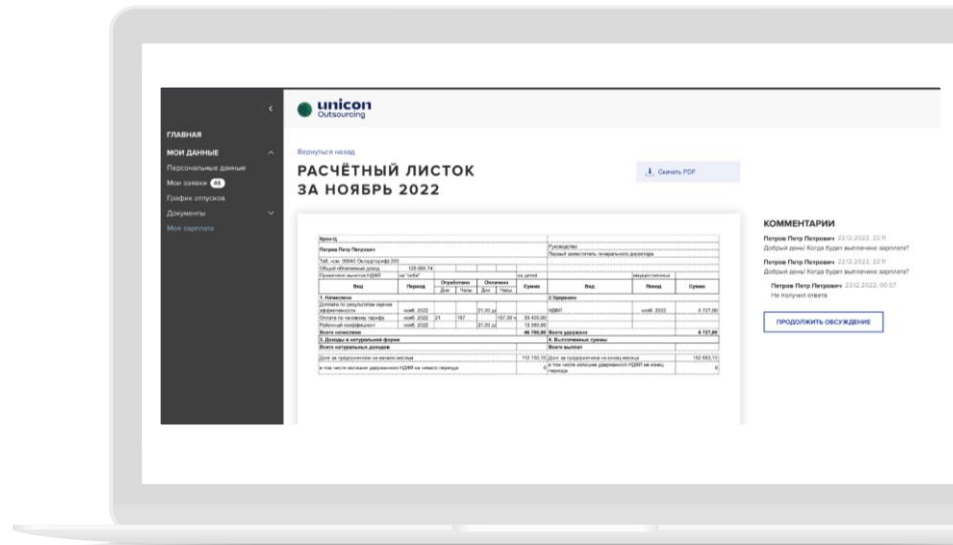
unicon
Outsourcing

ГЛАВНАЯ
МОИ ДАННЫЕ
Персональные данные
Мои заявки 45
График отпусков
Документы
Моя зарплата

Вернуться назад

РАСЧЁТНЫЙ ЛИСТОК
ЗА НОЯБРЬ 2022

Скачать PDF

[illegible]

КОММЕНТАРИИ
Петров Петр Петрович 22.12.2022, 22:11
Добрый день! Когда будет выплачена зарплата?
Петров Петр Петрович 22.12.2022, 22:11
Добрый день! Когда будет выплачена зарплата?
Петров Петр Петрович 23.12.2022, 00:57
Не получил ответа

ПРОДОЛЖИТЬ ОБСУЖДЕНИЕ